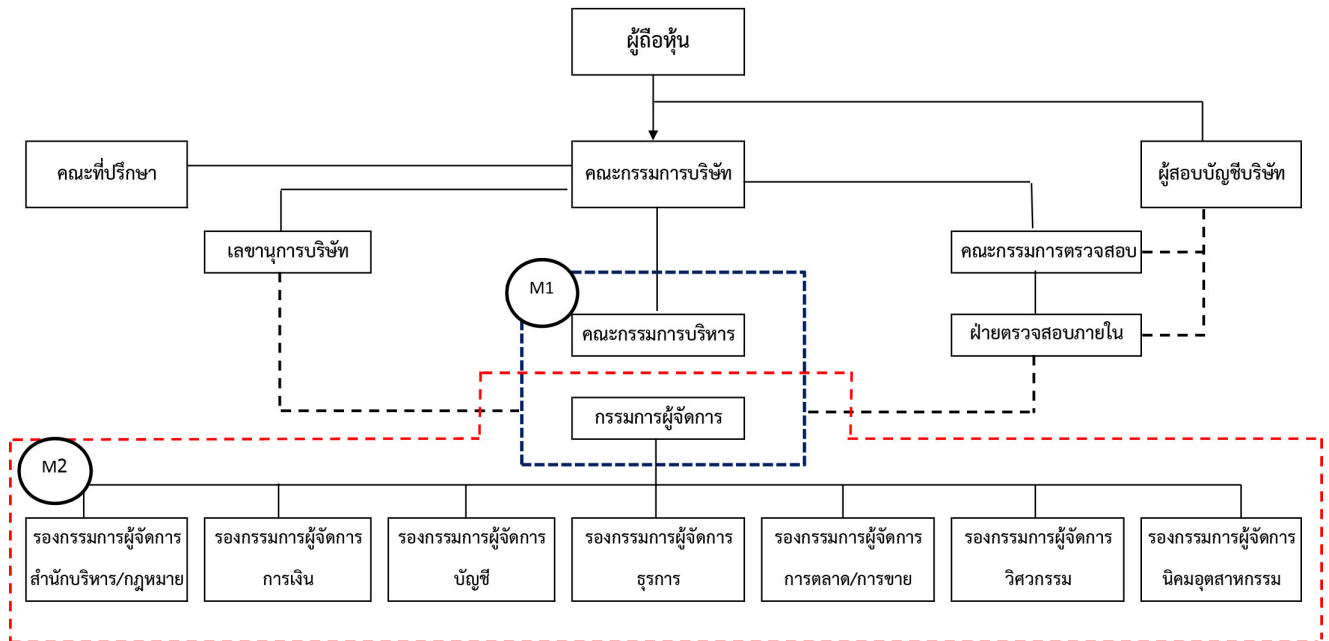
ผู้ถือหุ้น

คณะที่ปรึกษา

คณะกรรมการบริษัท

ผู้สอบบัญชีบริษัท

เลขานุการบริษัท

คณะกรรมการตรวจสอบ

M1

คณะกรรมการบริหาร

ฝ่ายตรวจสอบภายใน

กรรมการผู้จัดการ

M2

รองกรรมการผู้จัดการ สำนักบริหาร/กฎหมาย

รองกรรมการผู้จัดการ การเงิน

รองกรรมการผู้จัดการ บัญชี

รองกรรมการผู้จัดการ ธุรการ

รองกรรมการผู้จัดการ การตลาด/การขาย

รองกรรมการผู้จัดการ วิศวกรรม

รองกรรมการผู้จัดการ นิคมอุตสาหกรรม